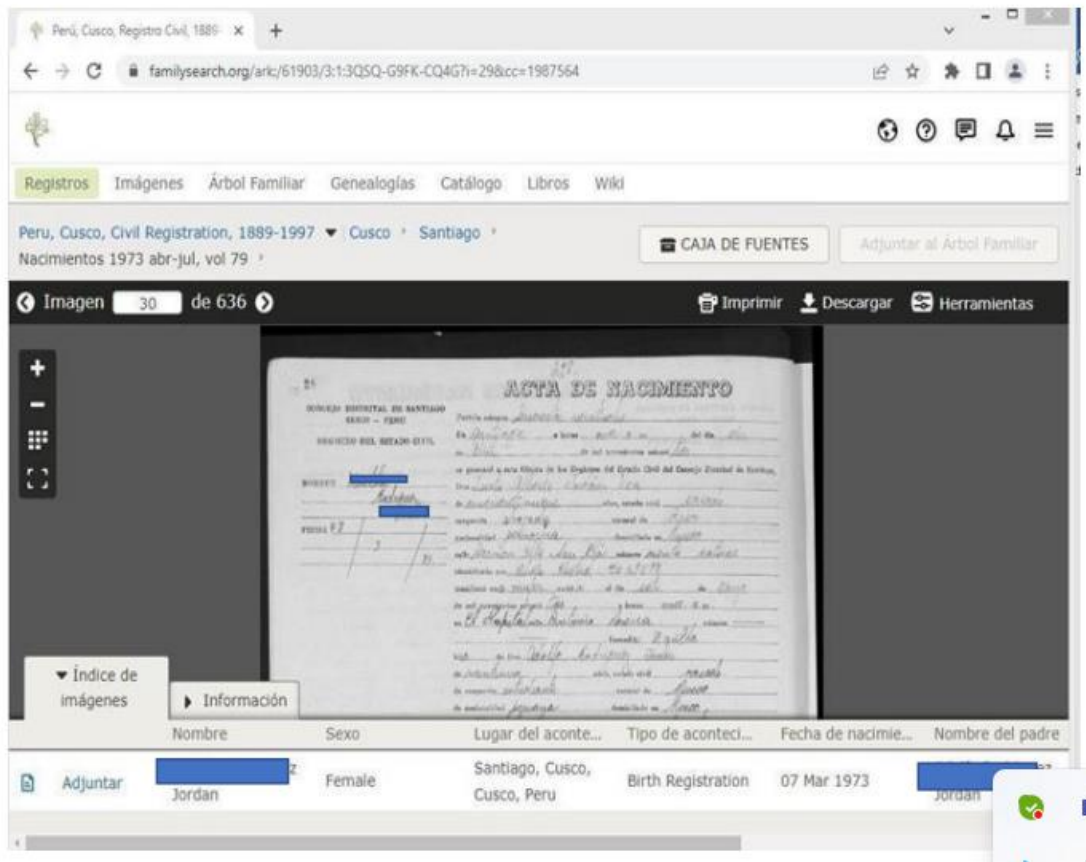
Perú, Cusco, Registro Civil, 1889- ×

familysearch.org/ark:/61903/3:1:3QSQ-G9FK-CQ4G?i=29&cc=1987564

Registros Imágenes Árbol Familiar Genealogías Catálogo Libros Wiki

Peru, Cusco, Civil Registration, 1889-1997 ▾ Cusco › Santiago ›
Nacimientos 1973 abr-jul, vol 79 ›

CAJA DE FUENTES

Adjuntar al Árbol Familiar

Imagen 30 de 636

Imprimir Descargar Herramientas

ACTA DE NACIMIENTO

CONCEJO DISTRITAL DE SANTIAGO
CUSCO — PERU
REGISTRO DEL ESTADO CIVIL

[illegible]

▾ Índice de imágenes

▸ Información

| | Nombre | Sexo | Lugar del aconte... | Tipo de aconteci... | Fecha de nacimie... | Nombre del padre |
|---|---|---|---|---|---|---|
| Adjuntar | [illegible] Jordan | Female | Santiago, Cusco, Cusco, Peru | Birth Registration | 07 Mar 1973 | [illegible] Jordan |